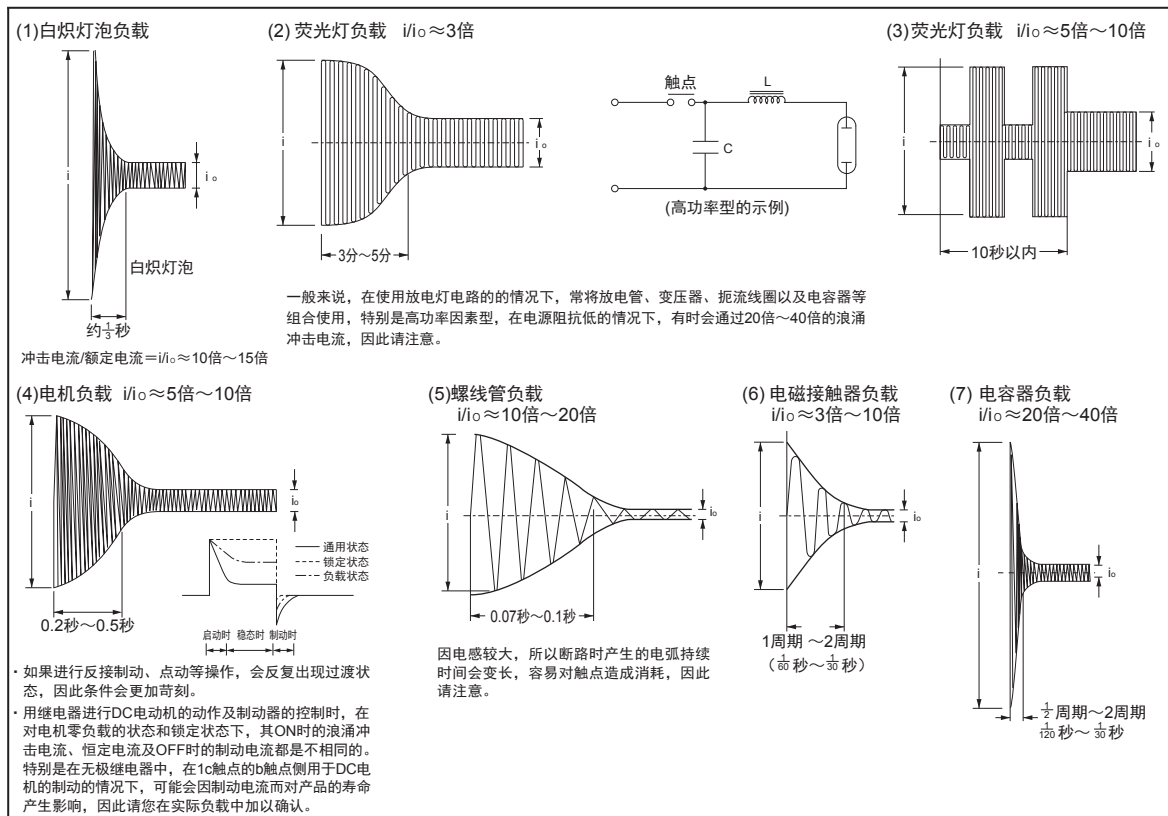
(1)白炽灯泡负载

i

i。

白炽灯泡

约$\frac{1}{3}$秒

冲击电流/额定电流＝i/i。≈10倍～15倍

(2) 荧光灯负载 i/i。≈3倍

i

i。

3分～5分

触点

L

C

(高功率型的示例)

一般来说，在使用放电灯电路的的情况下，常将放电管、变压器、扼流线圈以及电容器等组合使用，特别是高功率因素型，在电源阻抗低的情况下，有时会通过20倍～40倍的浪涌冲击电流，因此请注意。

(3)荧光灯负载 i/i。≈5倍～10倍

i

i。

10秒以内

(4)电机负载 i/i。≈5倍～10倍

i

i。

通用状态

锁定状态

负载状态

0.2秒～0.5秒

启动时 稳态时 制动时

・如果进行反接制动、点动等操作，会反复出现过渡状态，因此条件会更加苛刻。

・用继电器进行DC电动机的动作及制动器的控制时，在对电机零负载的状态和锁定状态下，其ON时的浪涌冲击电流、恒定电流及OFF时的制动电流都是不相同的。特别是在无极继电器中，在1c触点的b触点侧用于DC电机的制动的情况下，可能会因制动电流而对产品的寿命产生影响，因此请您在实际负载中加以确认。

(5)螺线管负载
i/i。≈10倍～20倍

i

i。

0.07秒～0.1秒

因电感较大，所以断路时产生的电弧持续时间会变长，容易对触点造成消耗，因此请注意。

(6) 电磁接触器负载
i/i。≈3倍～10倍

i

i。

1周期 ～2周期
（$\frac{1}{60}$秒～$\frac{1}{30}$秒）

(7) 电容器负载
i/i。≈20倍～40倍

i

i。

$\frac{1}{2}$周期～2周期
$\frac{1}{120}$秒～$\frac{1}{30}$秒